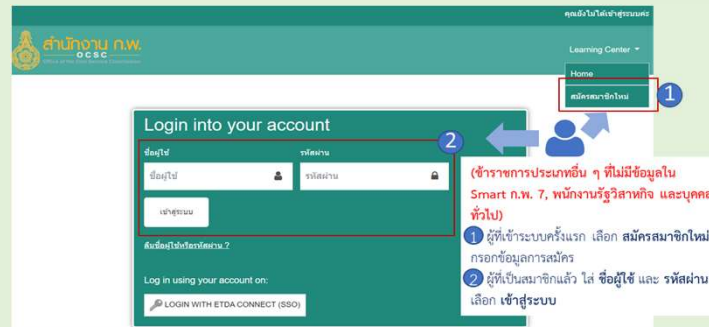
คุณยังไม่ได้เข้าสู่ระบบค่ะ

สำนักงาน ก.พ.
OCSC
Office of the Civil Service Commission

Learning Center

Home

สมัครสมาชิกใหม่

1

Login into your account

2

ชื่อผู้ใช้

รหัสผ่าน

ชื่อผู้ใช้

รหัสผ่าน

เข้าสู่ระบบ

ลืมชื่อผู้ใช้หรือรหัสผ่าน ?

Log in using your account on:

LOGIN WITH ETDA CONNECT (SSO)

(ข้าราชการประเภทอื่น ๆ ที่ไม่มีข้อมูลใน Smart ก.พ. 7, พนักงานรัฐวิสาหกิจ และบุคคล ทั่วไป)

1 ผู้ที่เข้าระบบครั้งแรก เลือก สมัครสมาชิกใหม่ กรอกข้อมูลการสมัคร

2 ผู้ที่เป็นสมาชิกแล้ว ใส่ ชื่อผู้ใช้ และ รหัสผ่าน เลือก เข้าสู่ระบบ